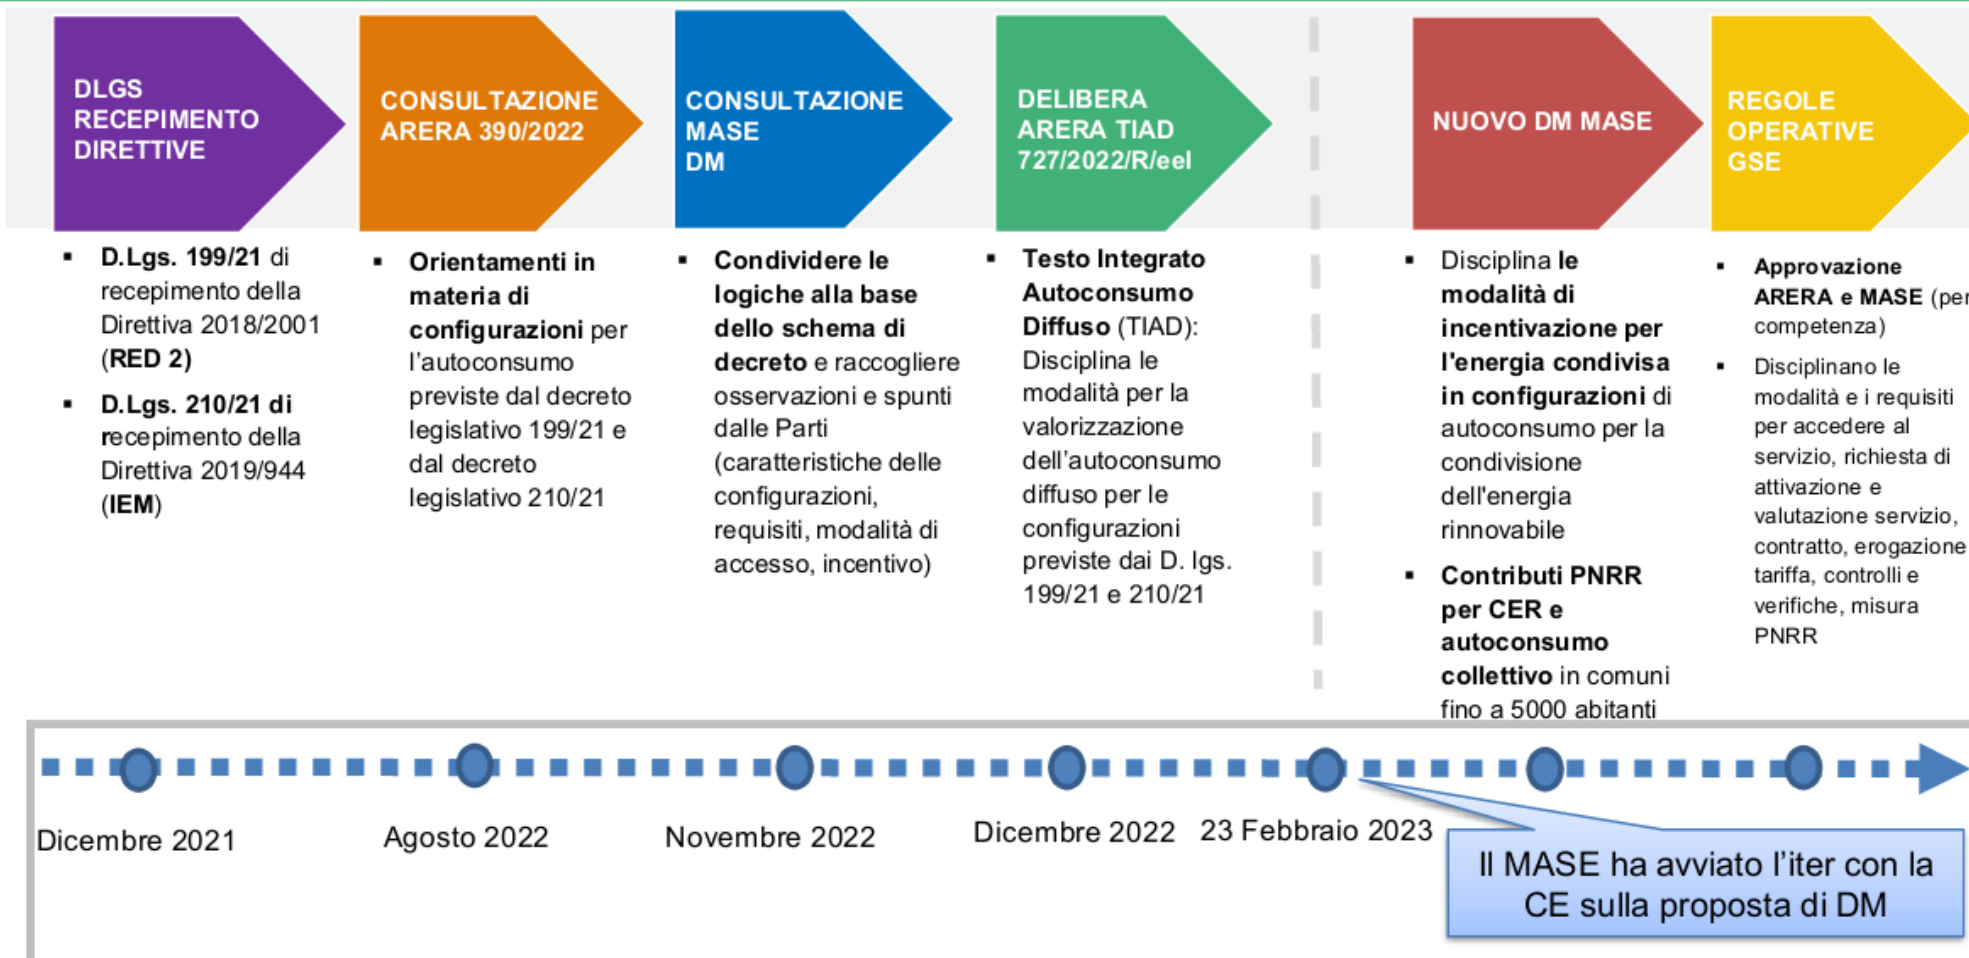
DLGS RECEPIMENTO DIRETTIVE

- **D.Lgs. 199/21** di recepimento della Direttiva 2018/2001 (**RED 2**)
- **D.Lgs. 210/21 di** recepimento della Direttiva 2019/944 (**IEM**)

CONSULTAZIONE ARERA 390/2022

- **Orientamenti in materia di configurazioni** per l'autoconsumo previste dal decreto legislativo 199/21 e dal decreto legislativo 210/21

CONSULTAZIONE MASE DM

- **Condividere le logiche alla base dello schema di decreto** e raccogliere osservazioni e spunti dalle Parti (caratteristiche delle configurazioni, requisiti, modalità di accesso, incentivo)

DELIBERA ARERA TIAD 727/2022/R/eel

- **Testo Integrato Autoconsumo Diffuso** (TIAD): Disciplina le modalità per la valorizzazione dell'autoconsumo diffuso per le configurazioni previste dai D. lgs. 199/21 e 210/21

NUOVO DM MASE

- Disciplina **le modalità di incentivazione per l'energia condivisa in configurazioni** di autoconsumo per la condivisione dell'energia rinnovabile
- **Contributi PNRR per CER e autoconsumo collettivo** in comuni fino a 5000 abitanti

REGOLE OPERATIVE GSE

- **Approvazione ARERA e MASE** (per competenza)
- Disciplinano le modalità e i requisiti per accedere al servizio, richiesta di attivazione e valutazione servizio, contratto, erogazione tariffa, controlli e verifiche, misura PNRR

Dicembre 2021
Agosto 2022
Novembre 2022
Dicembre 2022
23 Febbraio 2023

Il MASE ha avviato l'iter con la CE sulla proposta di DM